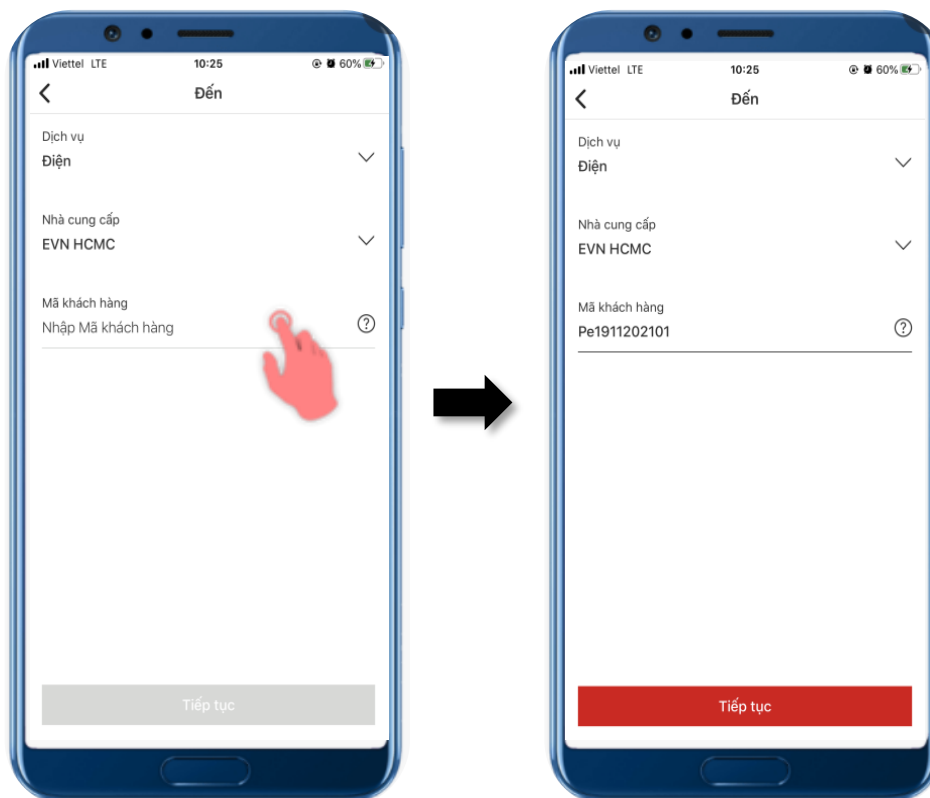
Viettel LTE
10:25
60%
Đến

Dịch vụ
Điện

Nhà cung cấp
EVN HCMC

Mã khách hàng
Nhập Mã khách hàng

Tiếp tục

Viettel LTE
10:25
60%
Đến

Dịch vụ
Điện

Nhà cung cấp
EVN HCMC

Mã khách hàng
Pe1911202101

Tiếp tục